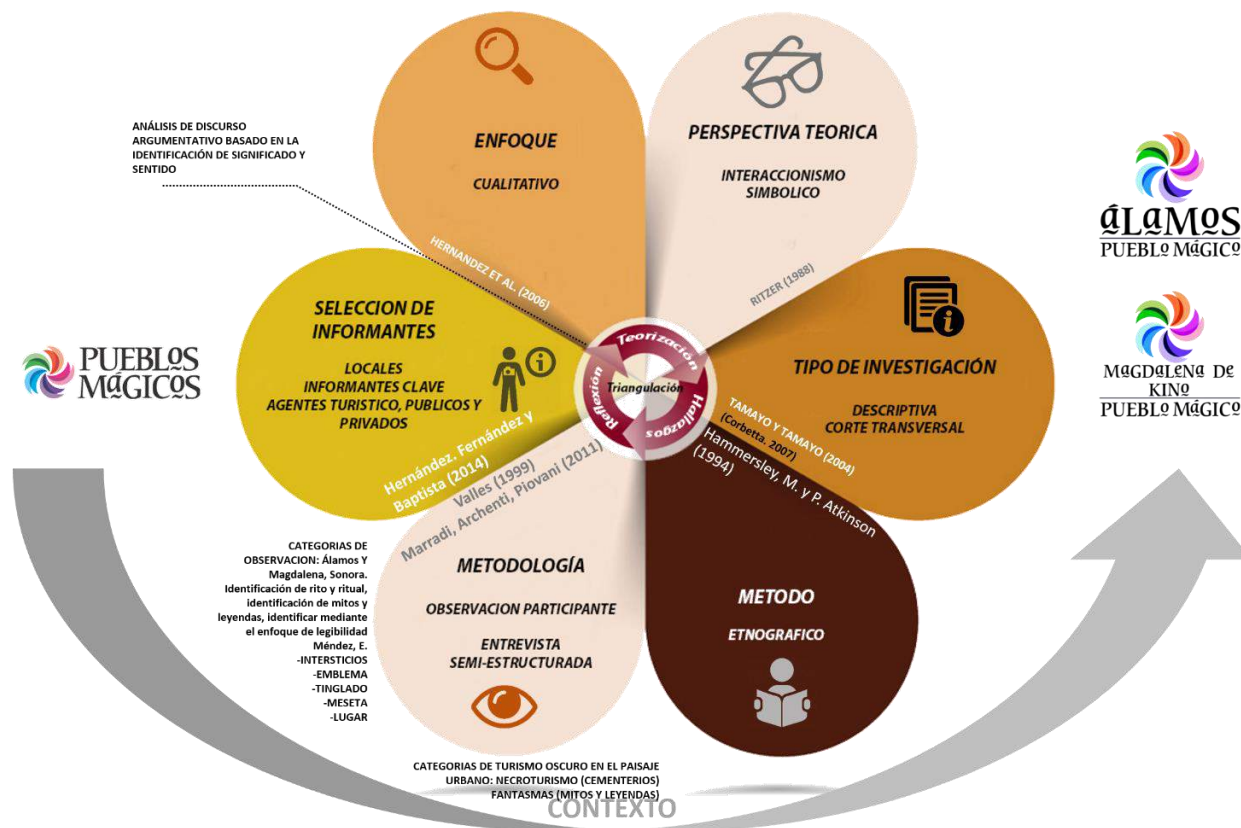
ANÁLISIS DE DISCURSO ARGUMENTATIVO BASADO EN LA IDENTIFICACIÓN DE SIGNIFICADO Y SENTIDO

ENFOQUE

CUALITATIVO

HERNANDEZ ET AL. (2006)

PERSPECTIVA TEORICA

INTERACCIONISMO SIMBOLICO

RITZER (1988)

ÁLAMOS
PUEBLO MÁGICO

SELECCION DE INFORMANTES

LOCALES
INFORMANTES CLAVE
AGENTES TURISTICO, PUBLICOS Y PRIVADOS

Hernández. Fernández y Baptista (2014)

PUEBLOS MÁGICOS

Teorización
Hallazgos
Reflexión
Triangulación

TIPO DE INVESTIGACIÓN

DESCRIPTIVA
CORTE TRANSVERSAL

TAMAYO Y TAMAYO (2004)
(Corbetta. 2007)

MAGDALENA DE KINO
PUEBLO MÁGICO

Valles (1999)
Marradi, Archenti, Piovani (2011)

Hammersley, M. y P. Atkinson (1994)

CATEGORIAS DE OBSERVACION: Álamos Y Magdalena, Sonora. Identificación de rito y ritual, identificación de mitos y leyendas, identificar mediante el enfoque de legibilidad Méndez, E.
-INTERSTICIOS
-EMBLEMA
-TINGLADO
-MESETA
-LUGAR

METODOLOGÍA

OBSERVACION PARTICIPANTE

ENTREVISTA
SEMI-ESTRUCTURADA

METODO

ETNOGRAFICO

CATEGORIAS DE TURISMO OSCURO EN EL PAISAJE URBANO: NECROTURISMO (CEMENTERIOS)
FANTASMAS (MITOS Y LEYENDAS)

CONTEXTO